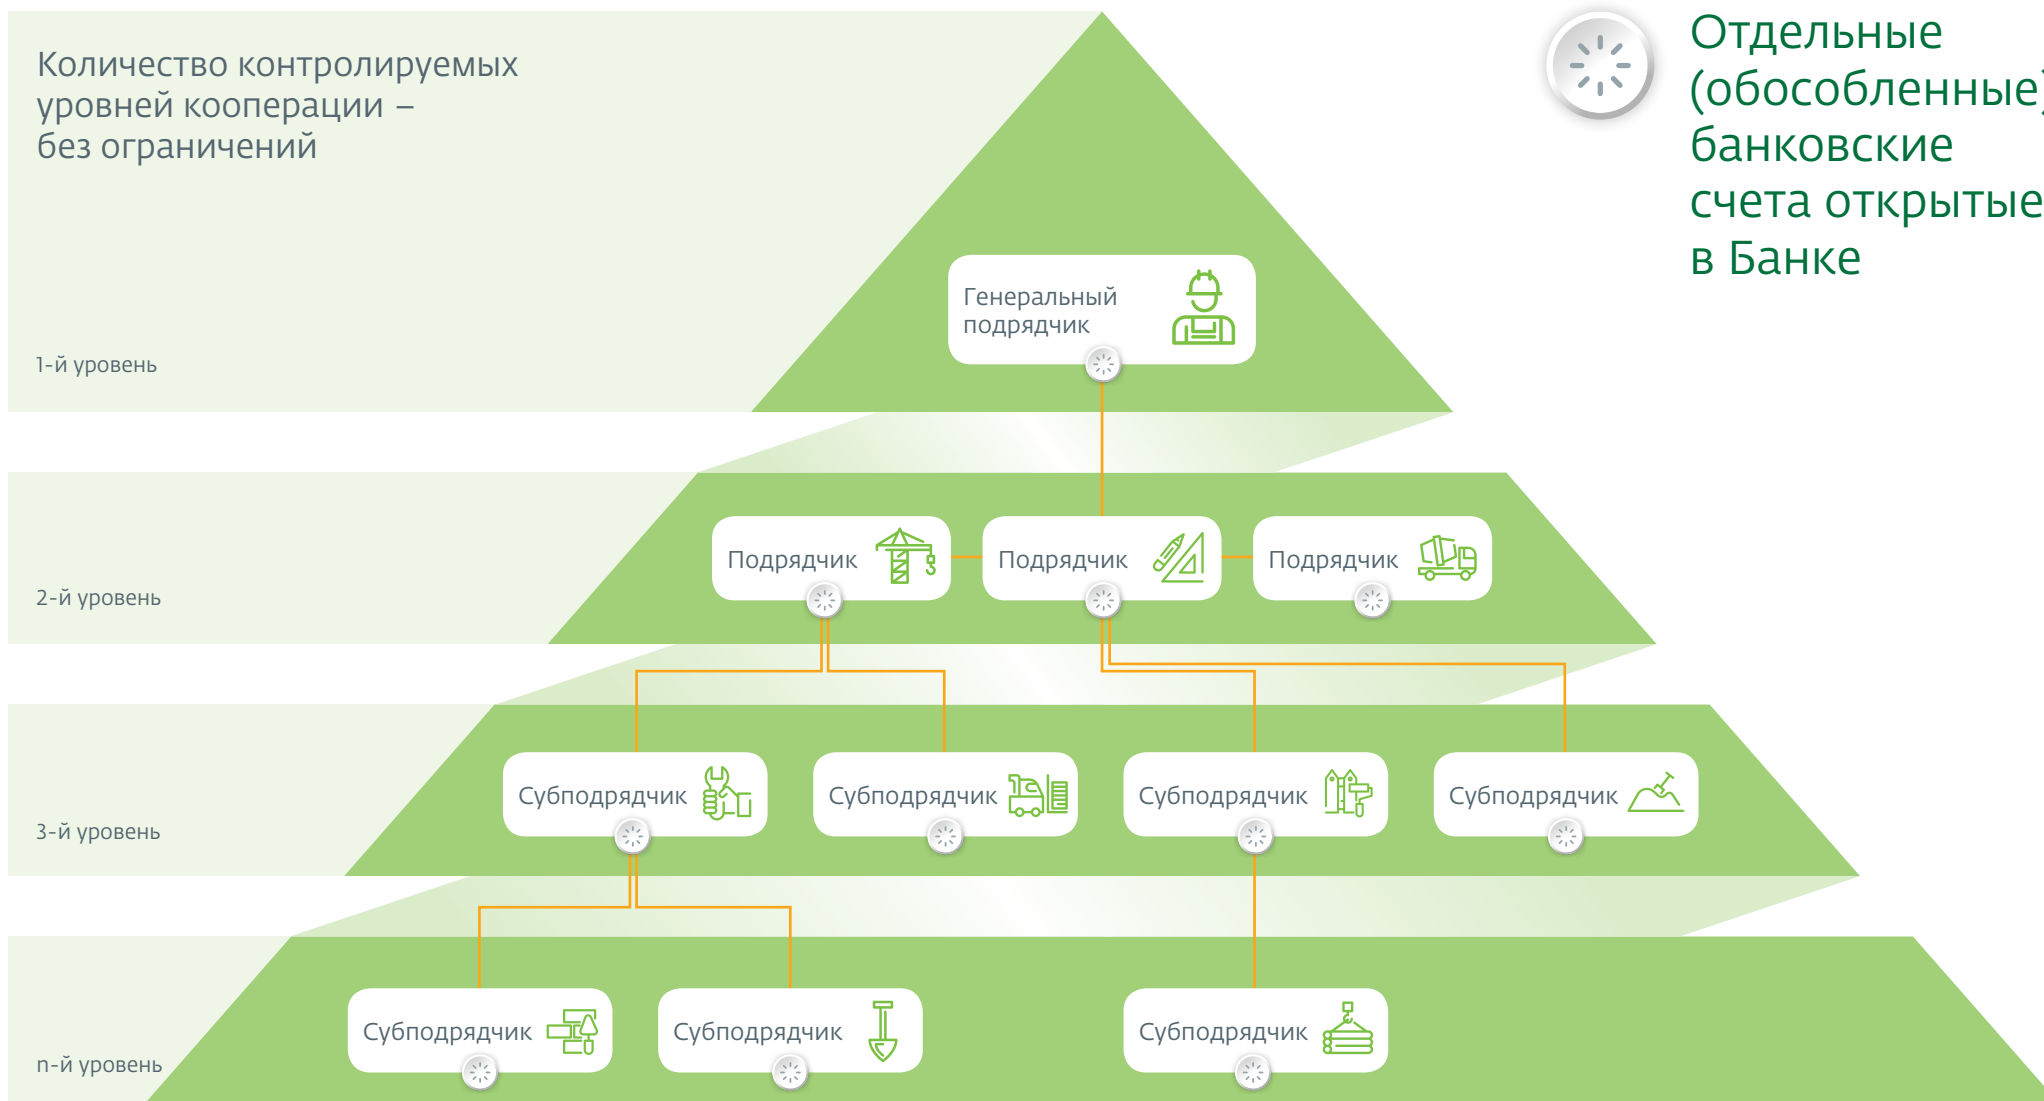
Количество контролируемых уровней кооперации – без ограничений

Отдельные (обособленные) банковские счета открытые в Банке

1-й уровень

Генеральный подрядчик

2-й уровень

Подрядчик

Подрядчик

Подрядчик

3-й уровень

Субподрядчик

Субподрядчик

Субподрядчик

Субподрядчик

n-й уровень

Субподрядчик

Субподрядчик

Субподрядчик